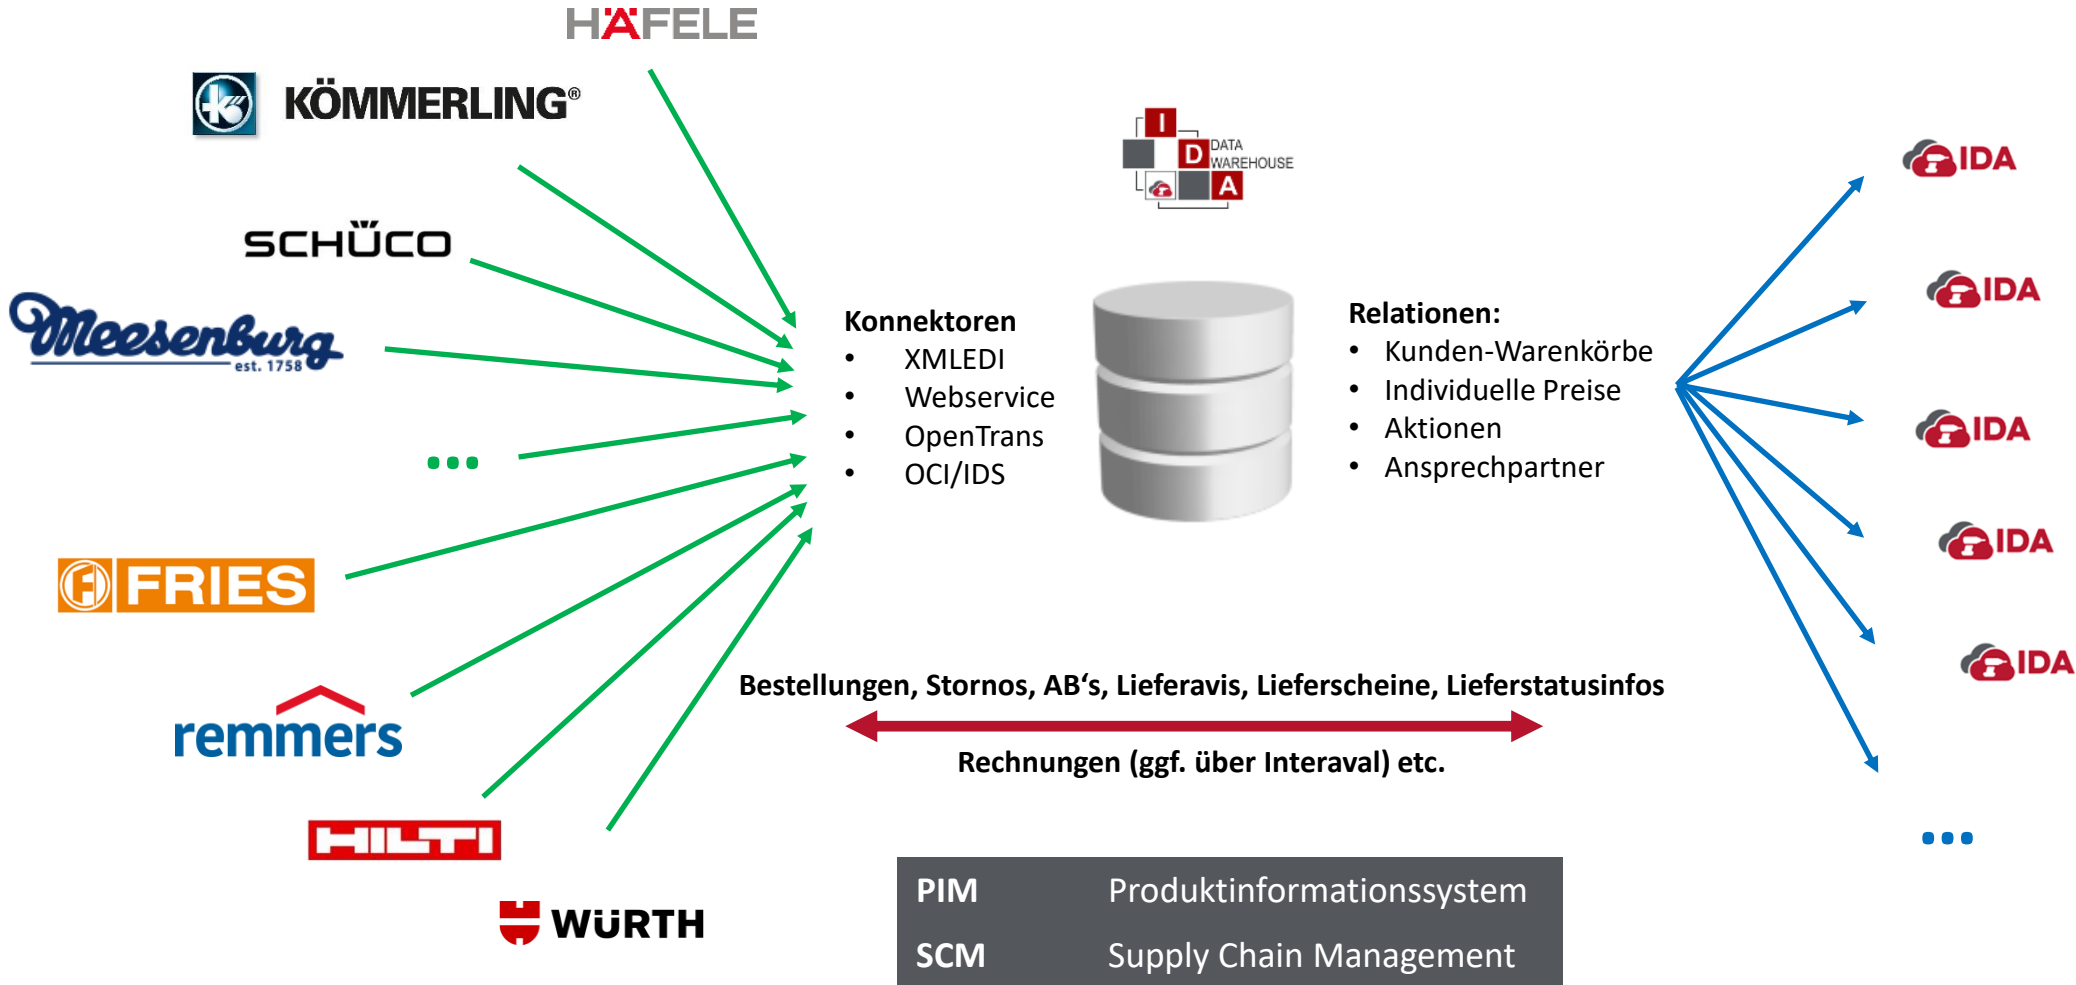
HÄFELE

KÖMMERLING®

SCHÜCO

Meesenburg est. 1758

...

FRIES

remmers

HILTI

WÜRTH

I D A DATA WAREHOUSE

Konnektoren
- XMLEDI
- Webservice
- OpenTrans
- OCI/IDS

Relationen:
- Kunden-Warenkörbe
- Individuelle Preise
- Aktionen
- Ansprechpartner

IDA

IDA

IDA

IDA

IDA

...

Bestellungen, Stornos, AB‘s, Lieferavis, Lieferscheine, Lieferstatusinfos

Rechnungen (ggf. über Interaval) etc.

| PIM | Produktinformationssystem |
|---|---|
| SCM | Supply Chain Management |